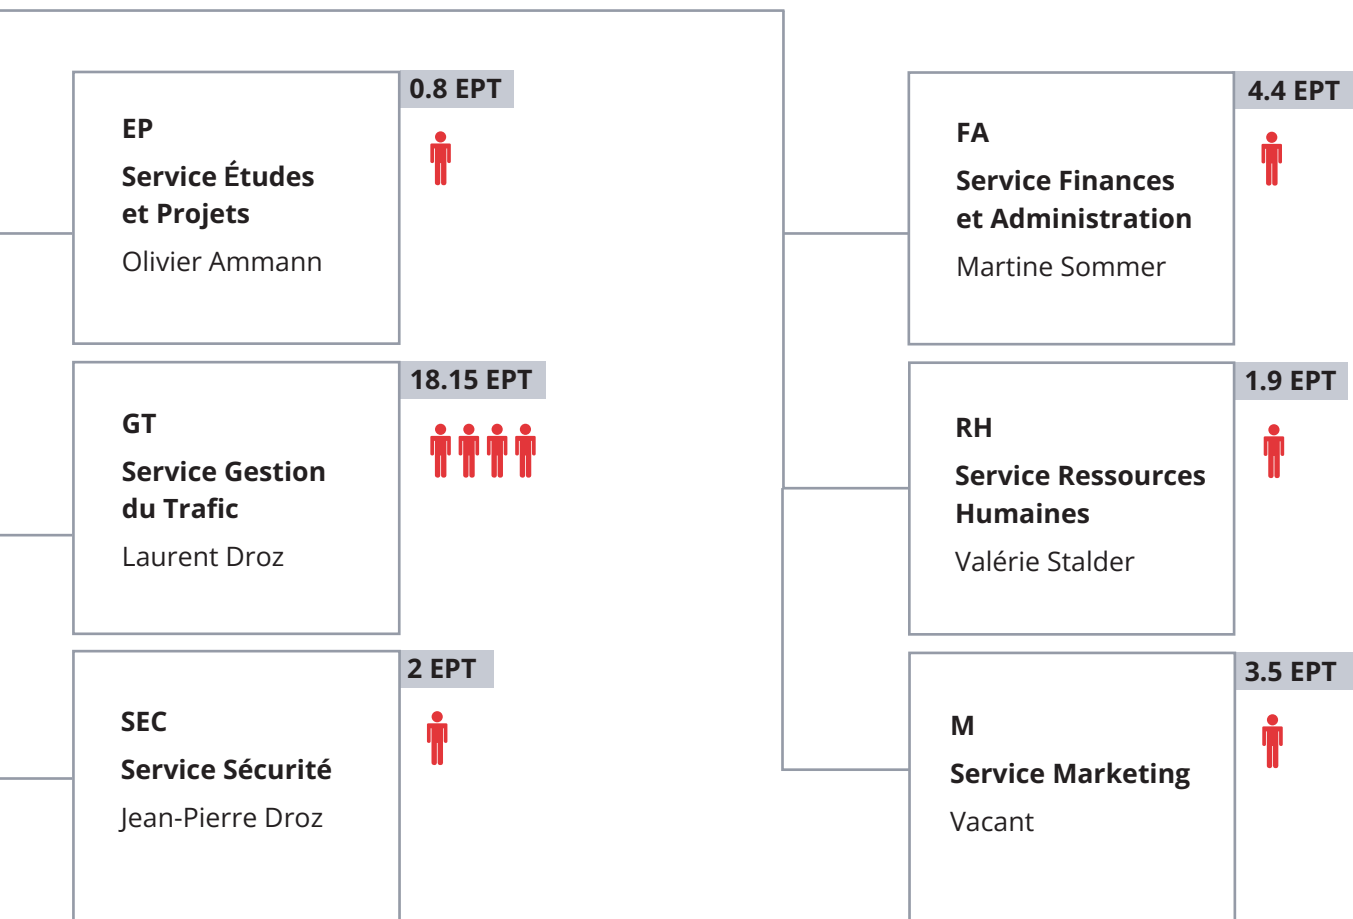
0.8 EPT

EP

Service Études et Projets

Olivier Ammann

18.15 EPT

GT

Service Gestion du Trafic

Laurent Droz

2 EPT

SEC

Service Sécurité

Jean-Pierre Droz

4.4 EPT

FA

Service Finances et Administration

Martine Sommer

1.9 EPT

RH

Service Ressources Humaines

Valérie Stalder

3.5 EPT

M

Service Marketing

Vacant